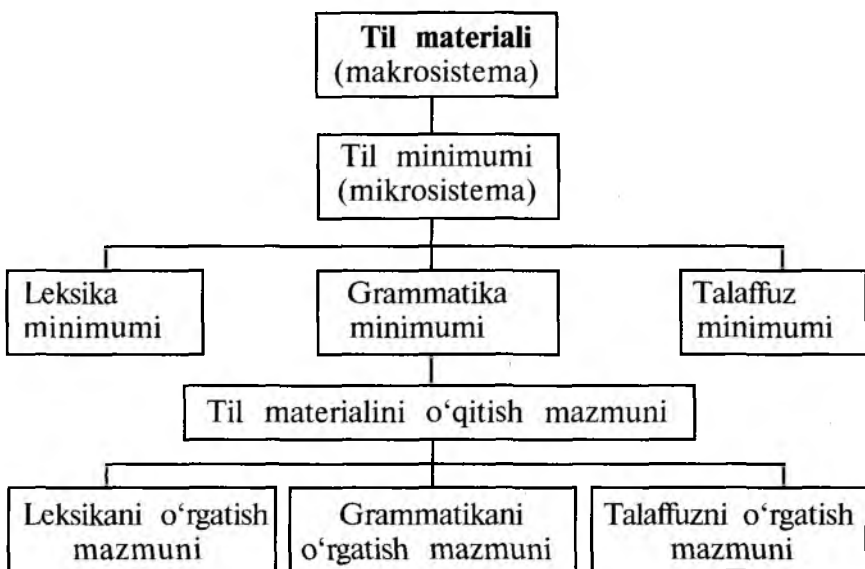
Til materiali
(makrosistema)

Til minimumi
(mikrosistema)

Leksika minimumi

Grammatika minimumi

Talaffuz minimumi

Til materialini o‘qitish mazmuni

Leksikani o‘rgatish mazmuni

Grammatikani o‘rgatish mazmuni

Talaffuzni o‘rgatish mazmuni